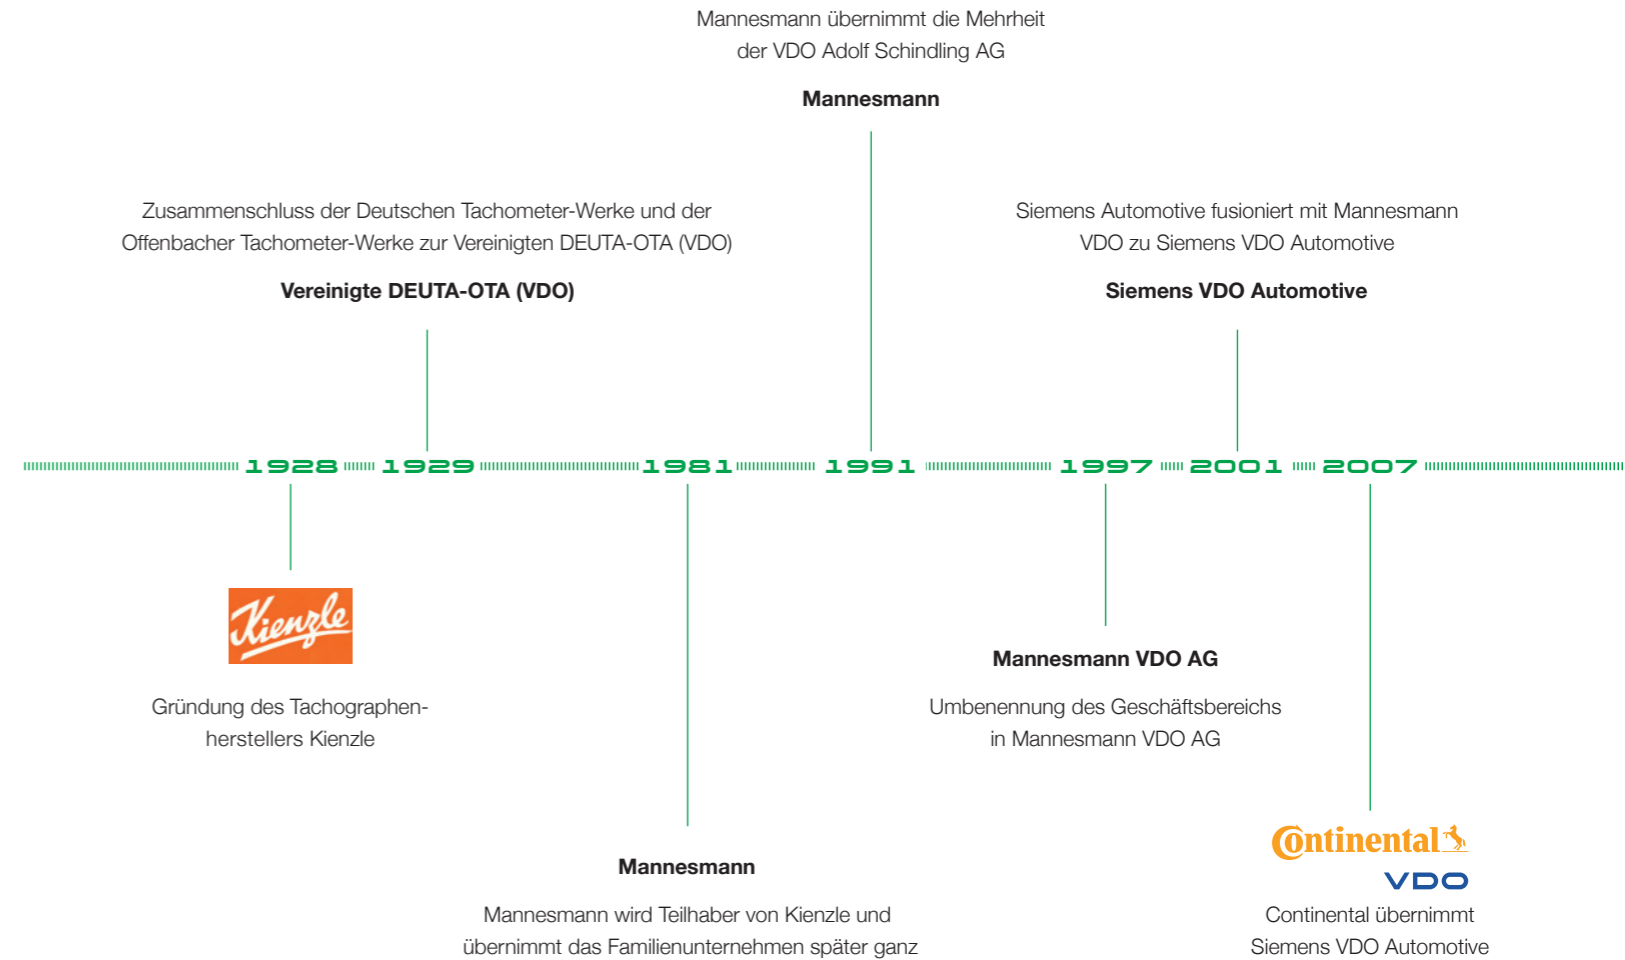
Mannesmann übernimmt die Mehrheit der VDO Adolf Schindling AG

**Mannesmann**

Zusammenschluss der Deutschen Tachometer-Werke und der Offenbacher Tachometer-Werke zur Vereinigten DEUTA-OTA (VDO)

**Vereinigte DEUTA-OTA (VDO)**

Siemens Automotive fusioniert mit Mannesmann VDO zu Siemens VDO Automotive

**Siemens VDO Automotive**

1928 1929 1981 1991 1997 2001 2007

Kienzle

Gründung des Tachographenherstellers Kienzle

**Mannesmann VDO AG**

Umbenennung des Geschäftsbereichs in Mannesmann VDO AG

**Mannesmann**

Mannesmann wird Teilhaber von Kienzle und übernimmt das Familienunternehmen später ganz

Continental
VDO

Continental übernimmt Siemens VDO Automotive